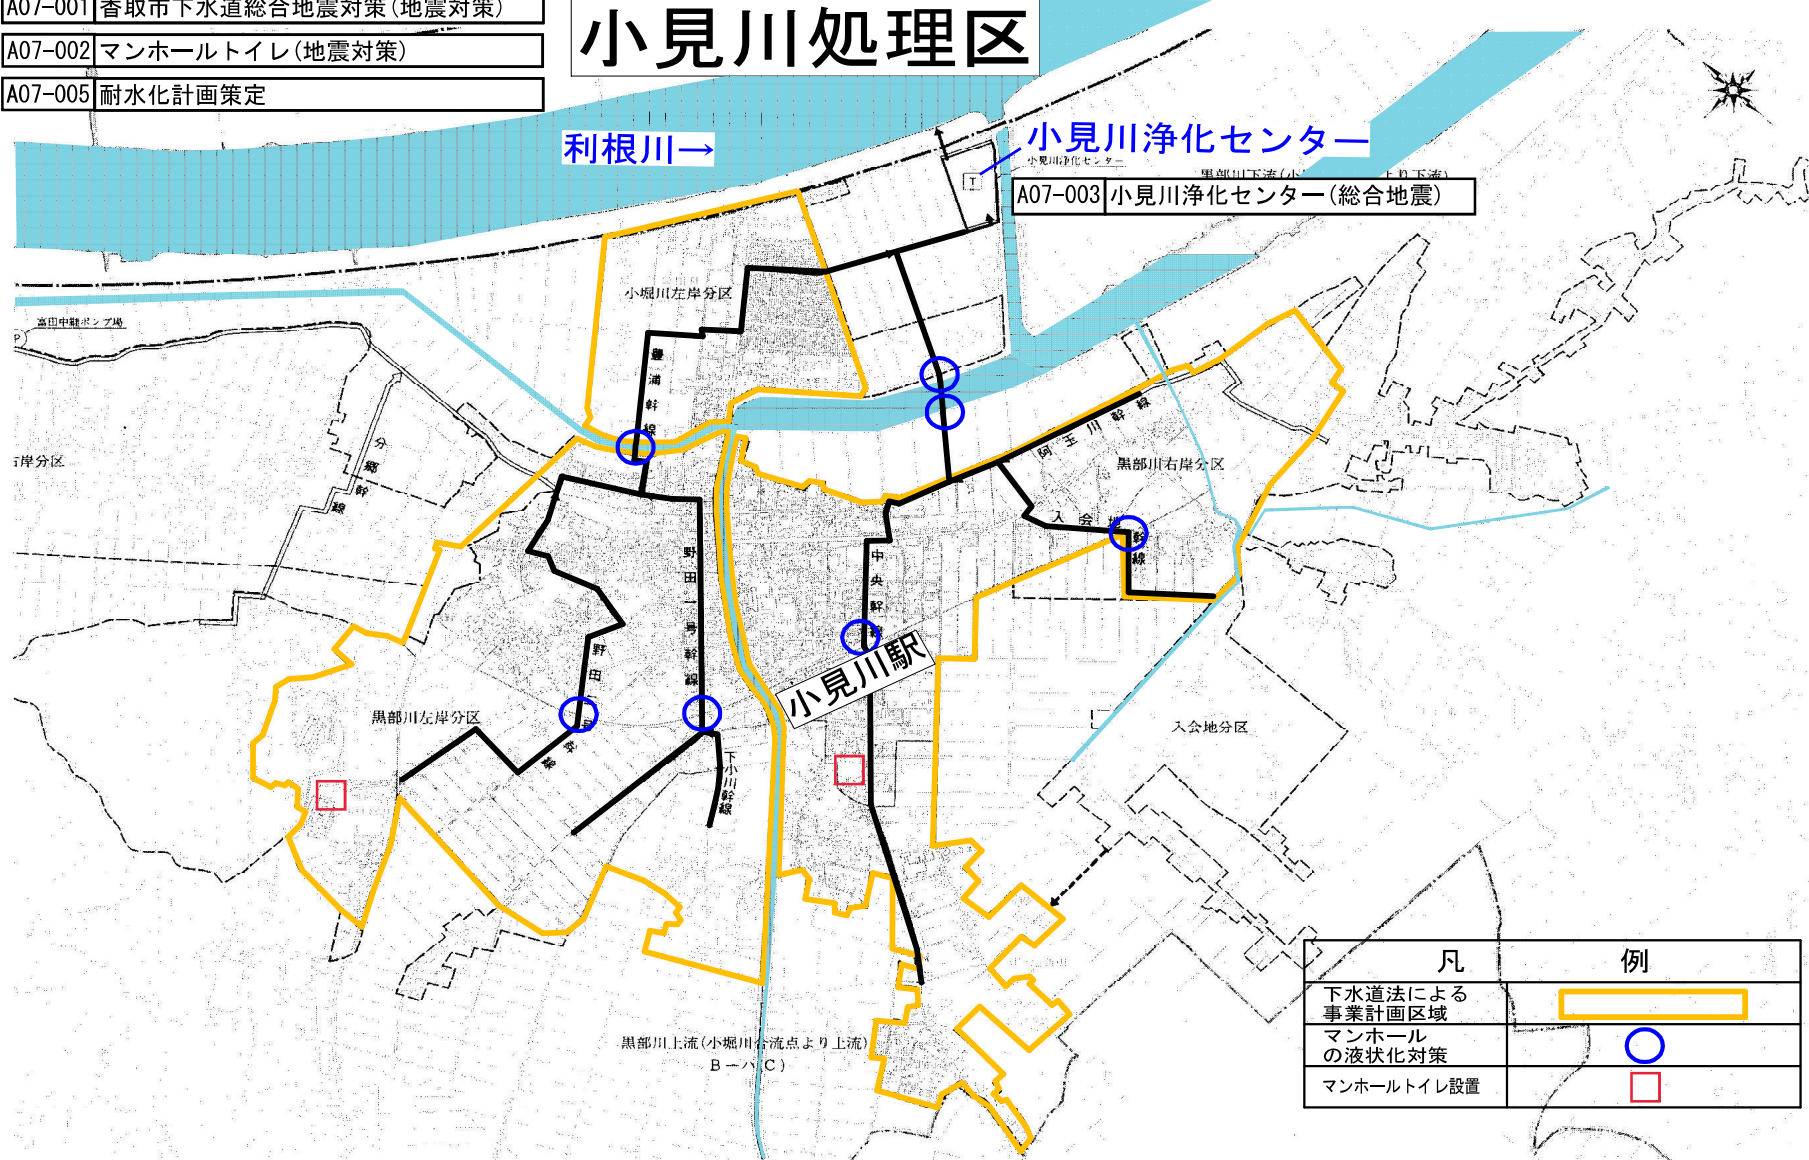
A07-001 香取市下水道総合地震対策(地震対策)
A07-002 マンホールトイレ(地震対策)
A07-005 耐水化計画策定

小見川処理区

利根川→

小見川浄化センター
小見川浄化センター
A07-003 小見川浄化センター(総合地震)

黒部川下流(小 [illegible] 上目下流)

富田中継ポンプ場

小堀川左岸分区

豊浦幹線

分郷幹線

右岸分区

阿玉川幹線

黒部川右岸分区

入会幹線

中央幹線

野田一号幹線

野田幹線

黒部川左岸分区

下小川幹線

小見川駅

入会地分区

黒部川上流(小堀川合流点より上流)
B－ハ(C)

| 凡 | 例 |
|---|---|
| 下水道法による事業計画区域 | |
| マンホールの液状化対策 | |
| マンホールトイレ設置 | |